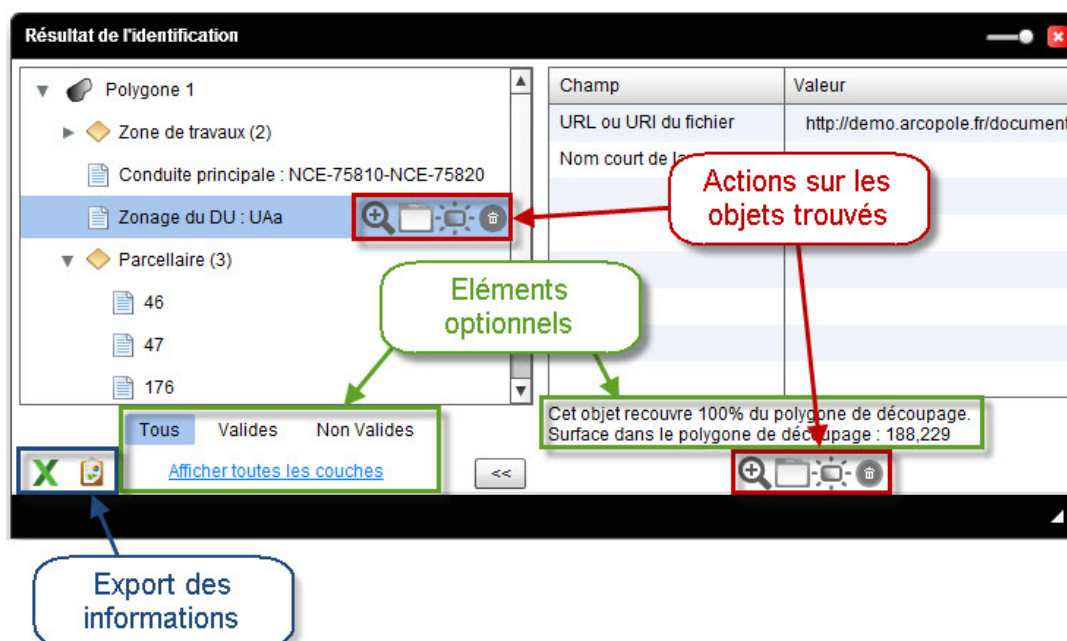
Résultat de l'identification

Polygone 1
Zone de travaux (2)
Conduite principale : NCE-75810-NCE-75820
Zonage du DU : UAa
Parcellaire (3)
46
47
176

| Champ | Valeur |
|---|---|
| URL ou URI du fichier | http://demo.arcopole.fr/documen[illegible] |
| Nom court de la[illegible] | |

Actions sur les objets trouvés

Eléments optionnels

Tous Valides Non Valides
Afficher toutes les couches

<<

Cet objet recouvre 100% du polygone de découpage.
Surface dans le polygone de déc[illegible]page : 188,229

Export des informations